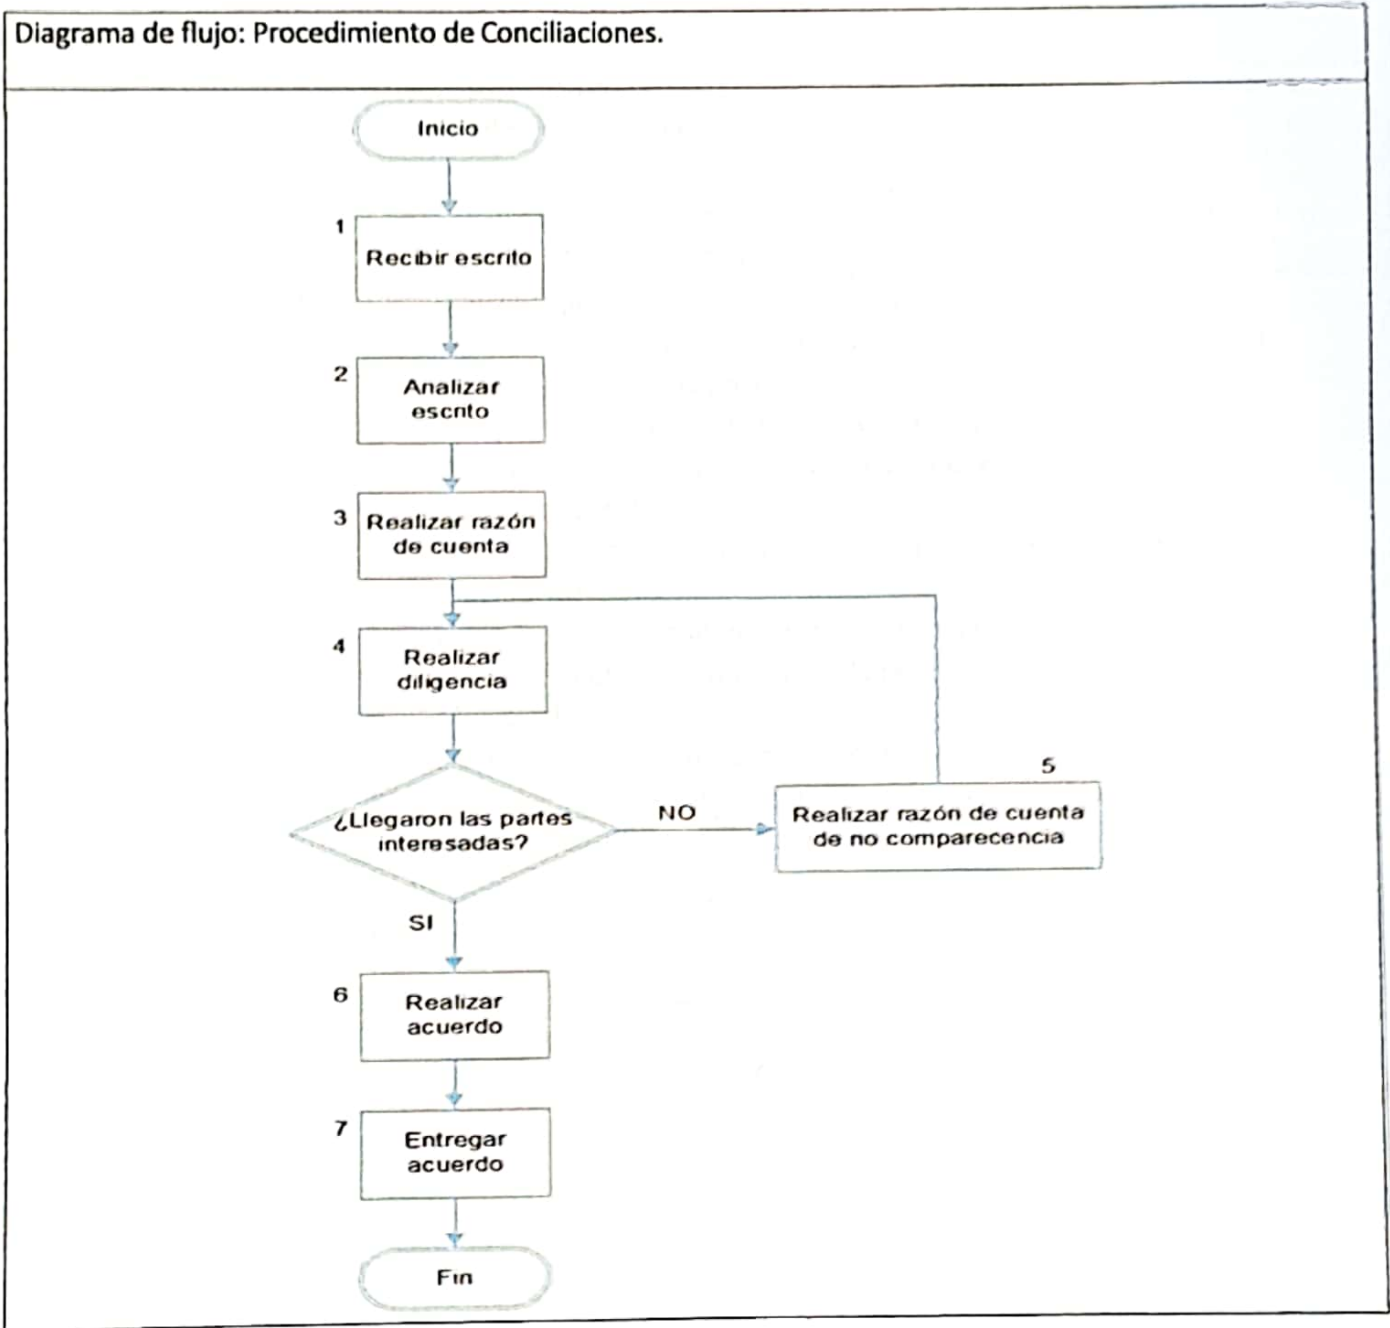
Diagrama de flujo: Procedimiento de Conciliaciones.

Inicio

1
Recibir escrito

2
Analizar escrito

3
Realizar razón de cuenta

4
Realizar diligencia

¿Llegaron las partes interesadas?

NO

5
Realizar razón de cuenta de no comparecencia

SI

6
Realizar acuerdo

7
Entregar acuerdo

Fin